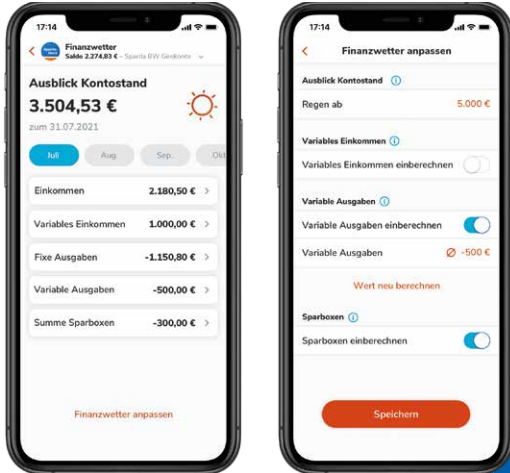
17:14

Finanzwetter
Saldo 2.274,83 € · Sparda BW Girokonto

Ausblick Kontostand
3.504,53 €
zum 31.07.2021

Juli
Aug.
Sep.
Okt

Einkommen 2.180,50 €
Variables Einkommen 1.000,00 €
Fixe Ausgaben -1.150,80 €
Variable Ausgaben -500,00 €
Summe Sparboxen -300,00 €

Finanzwetter anpassen

17:14

Finanzwetter anpassen

Ausblick Kontostand
Regen ab 5.000 €

Variables Einkommen
Variables Einkommen einberechnen

Variable Ausgaben
Variable Ausgaben einberechnen
Variable Ausgaben ⌀ -500 €

Wert neu berechnen

Sparboxen
Sparboxen einberechnen

Speichern